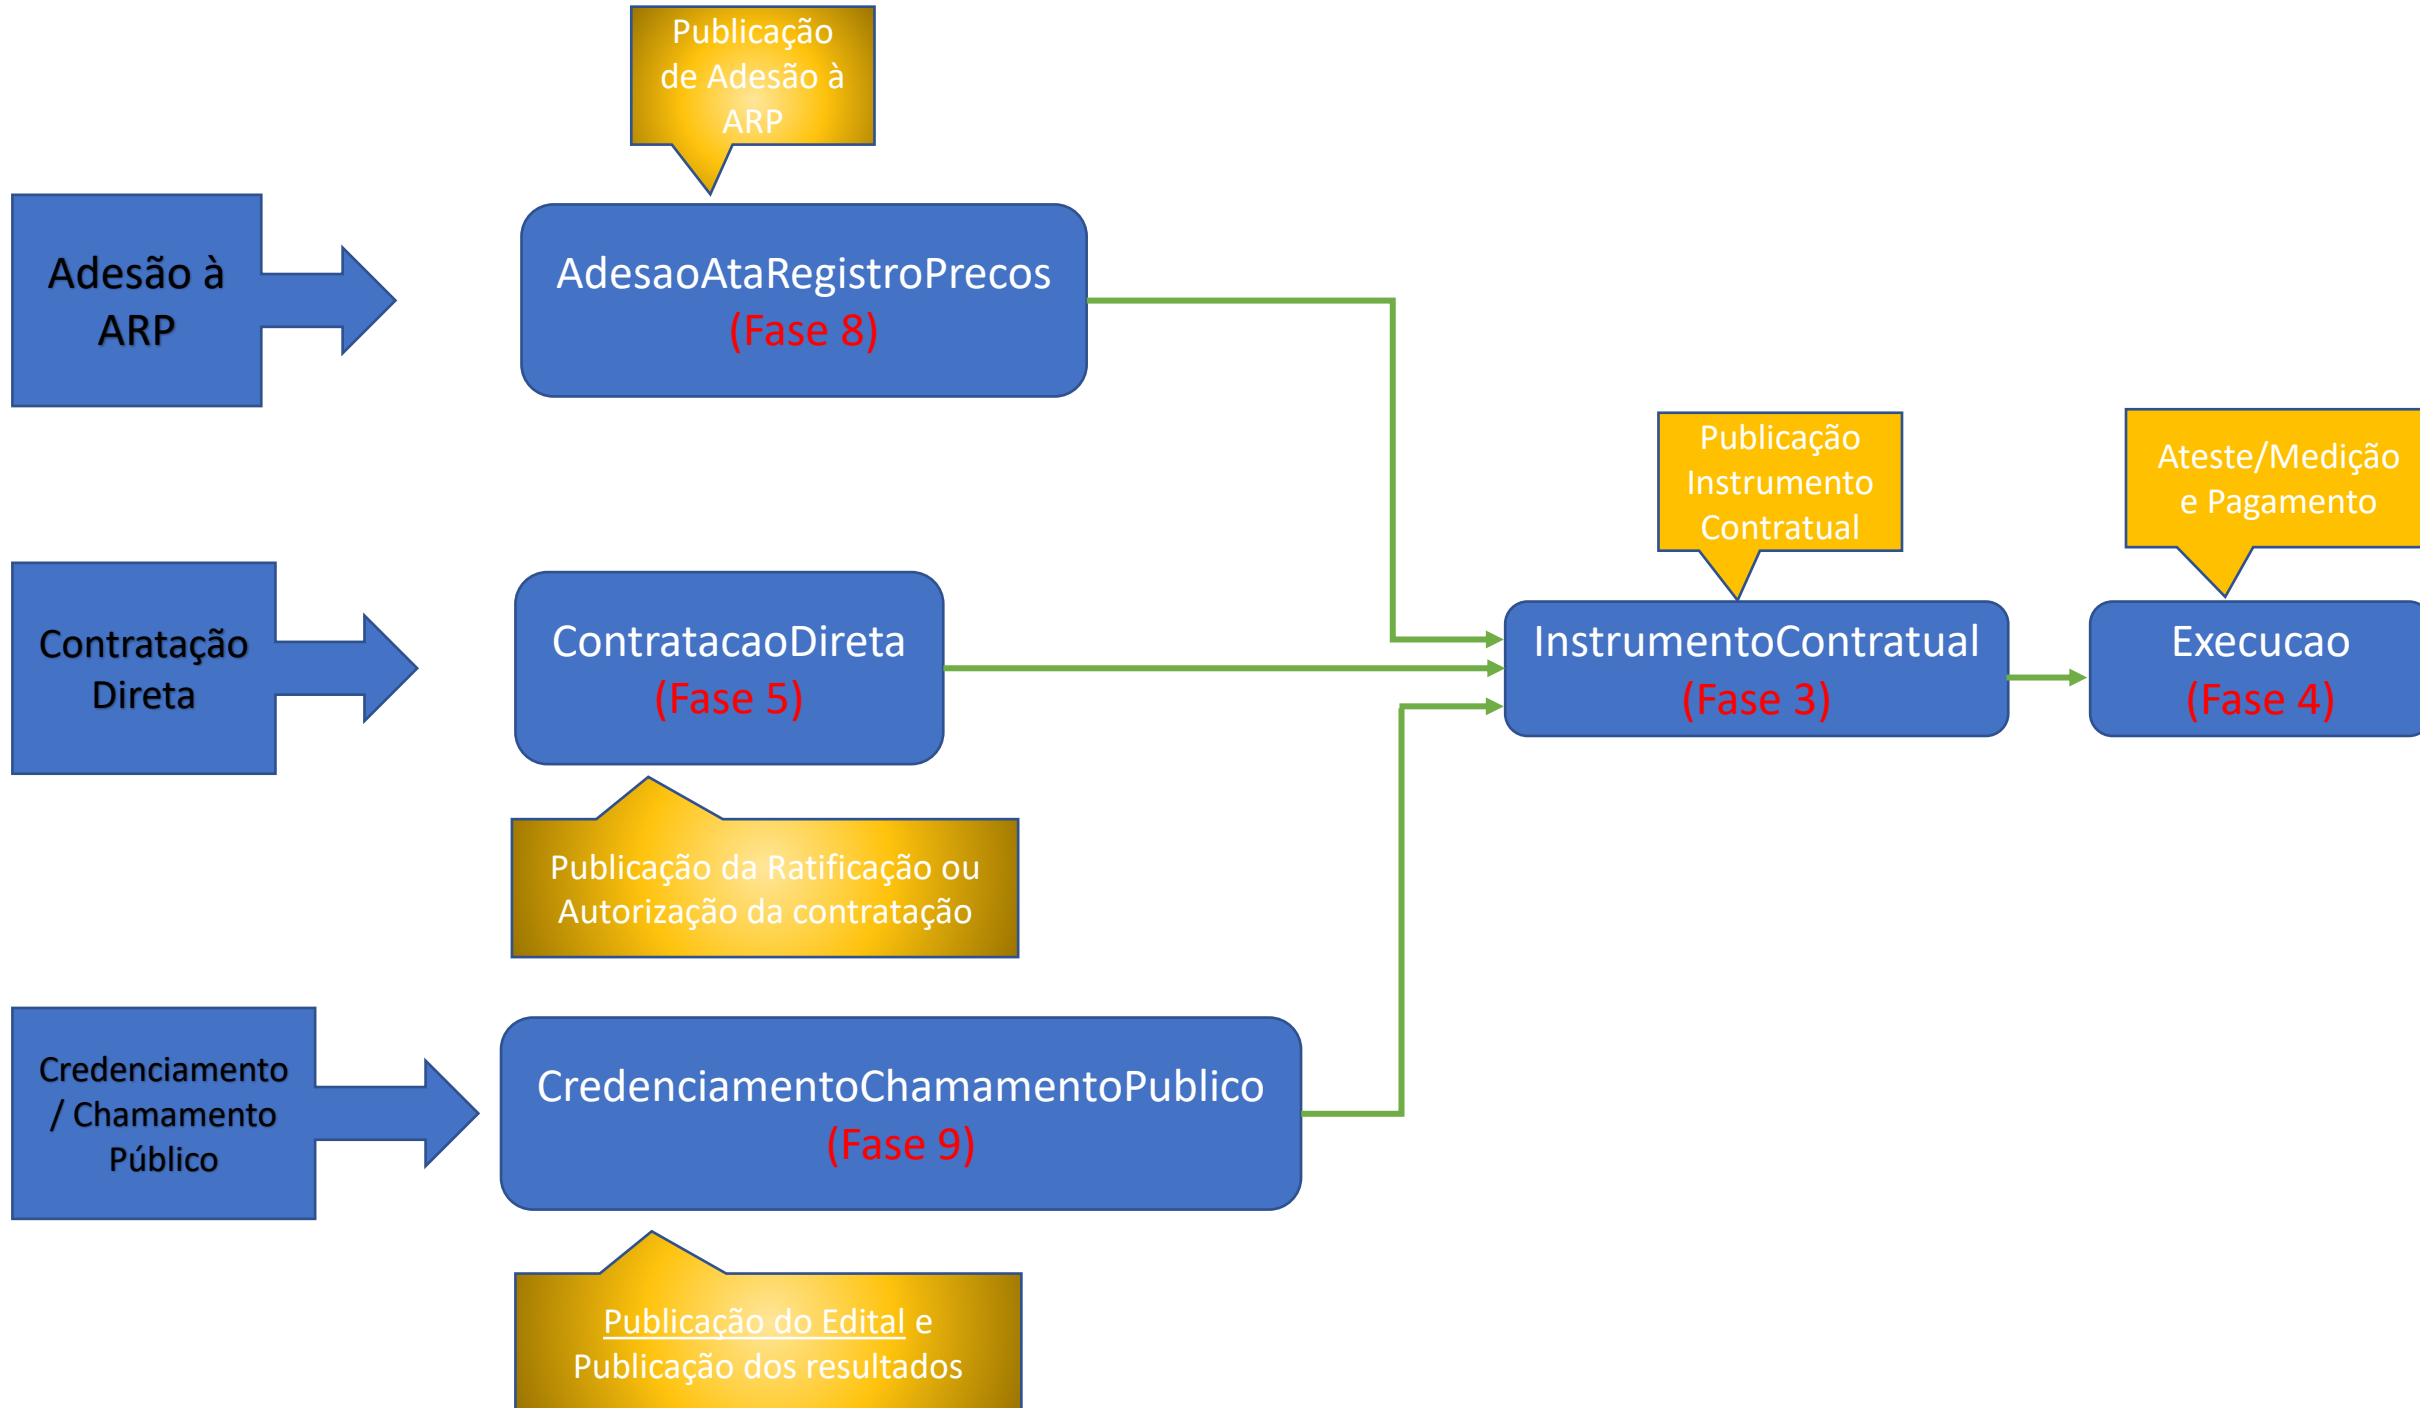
Publicação de Adesão à ARP

Adesão à ARP

AdesaoAtaRegistroPrecos (Fase 8)

Contratação Direta

ContratacaoDireta (Fase 5)

Publicação Instrumento Contratual

Ateste/Medição e Pagamento

InstrumentoContratual (Fase 3)

Execucao (Fase 4)

Publicação da Ratificação ou Autorização da contratação

Credenciamento / Chamamento Público

CredenciamentoChamamentoPublico (Fase 9)

Publicação do Edital e Publicação dos resultados